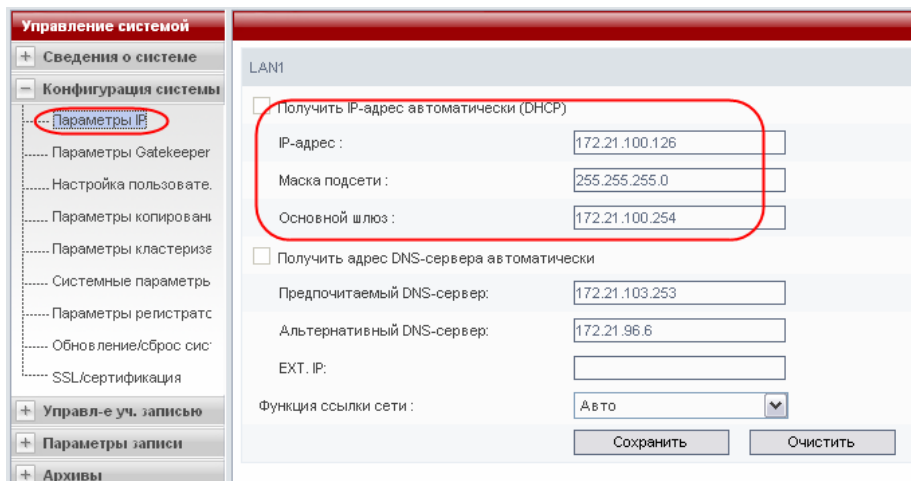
Управление системой

+ Сведения о системе

− Конфигурация системы

Параметры IP

Параметры Gatekeeper

Настройка пользовате.

Параметры копировани

Параметры кластеризе

Системные параметрь

Параметры регистратс

Обновление/сброс сист

SSL/сертификация

+ Управл-е уч. записью

+ Параметры записи

+ Архивы

LAN1

Получить IP-адрес автоматически (DHCP)

IP-адрес : 172.21.100.126

Маска подсети : 255.255.255.0

Основной шлюз : 172.21.100.254

Получить адрес DNS-сервера автоматически

Предпочитаемый DNS-сервер: 172.21.103.253

Альтернативный DNS-сервер: 172.21.96.6

EXT. IP:

Функция ссылки сети : Авто

Сохранить

Очистить